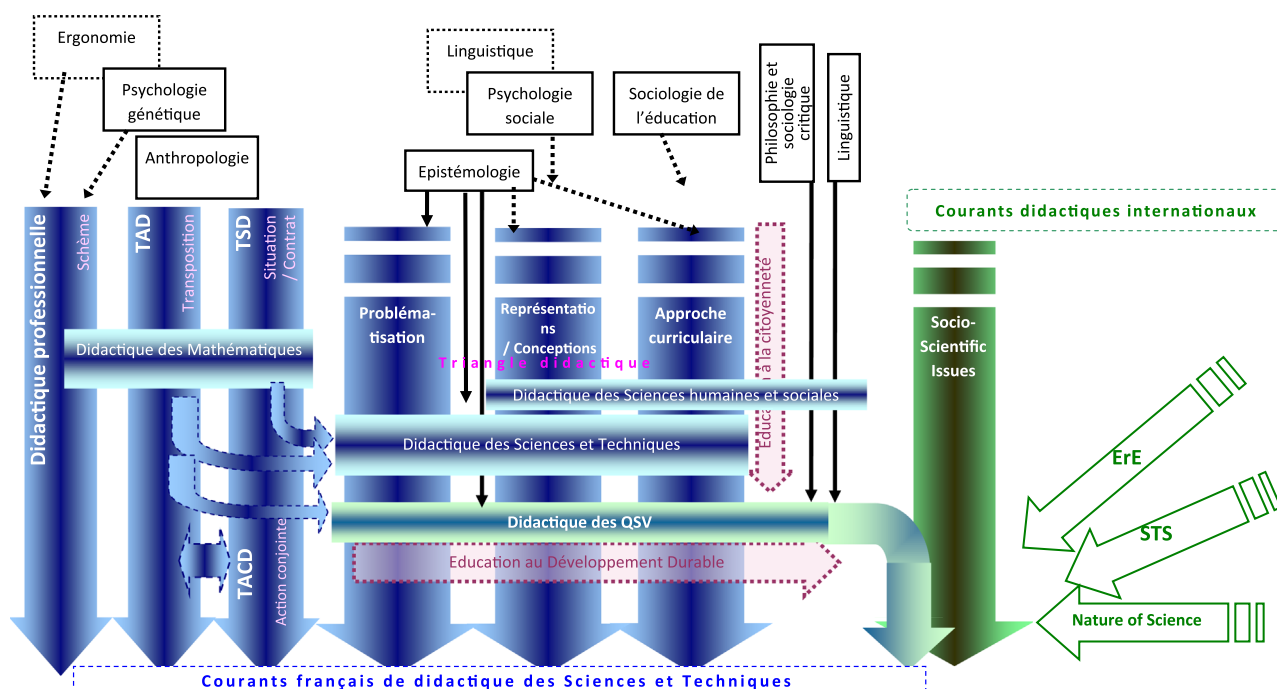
Ergonomie

Psychologie génétique

Anthropologie

Linguistique

Psychologie sociale

Sociologie de l'éducation

Philosophie et sociologie critique

Linguistique

Epistémologie

Courants didactiques internationaux

Didactique professionnelle

Schème

TAD

Transposition

TSD

Situation / Contrat

Problématisation

Représentations / Conceptions

Approche curriculaire

Education à la citoyenneté

Socio-Scientific Issues

Didactique des Mathématiques

Triangle didactique

Didactique des Sciences humaines et sociales

Didactique des Sciences et Techniques

ErE

Didactique des QSV

STS

TACD

Action conjointe

Education au Développement Durable

Nature of Science

Courants français de didactique des Sciences et Techniques